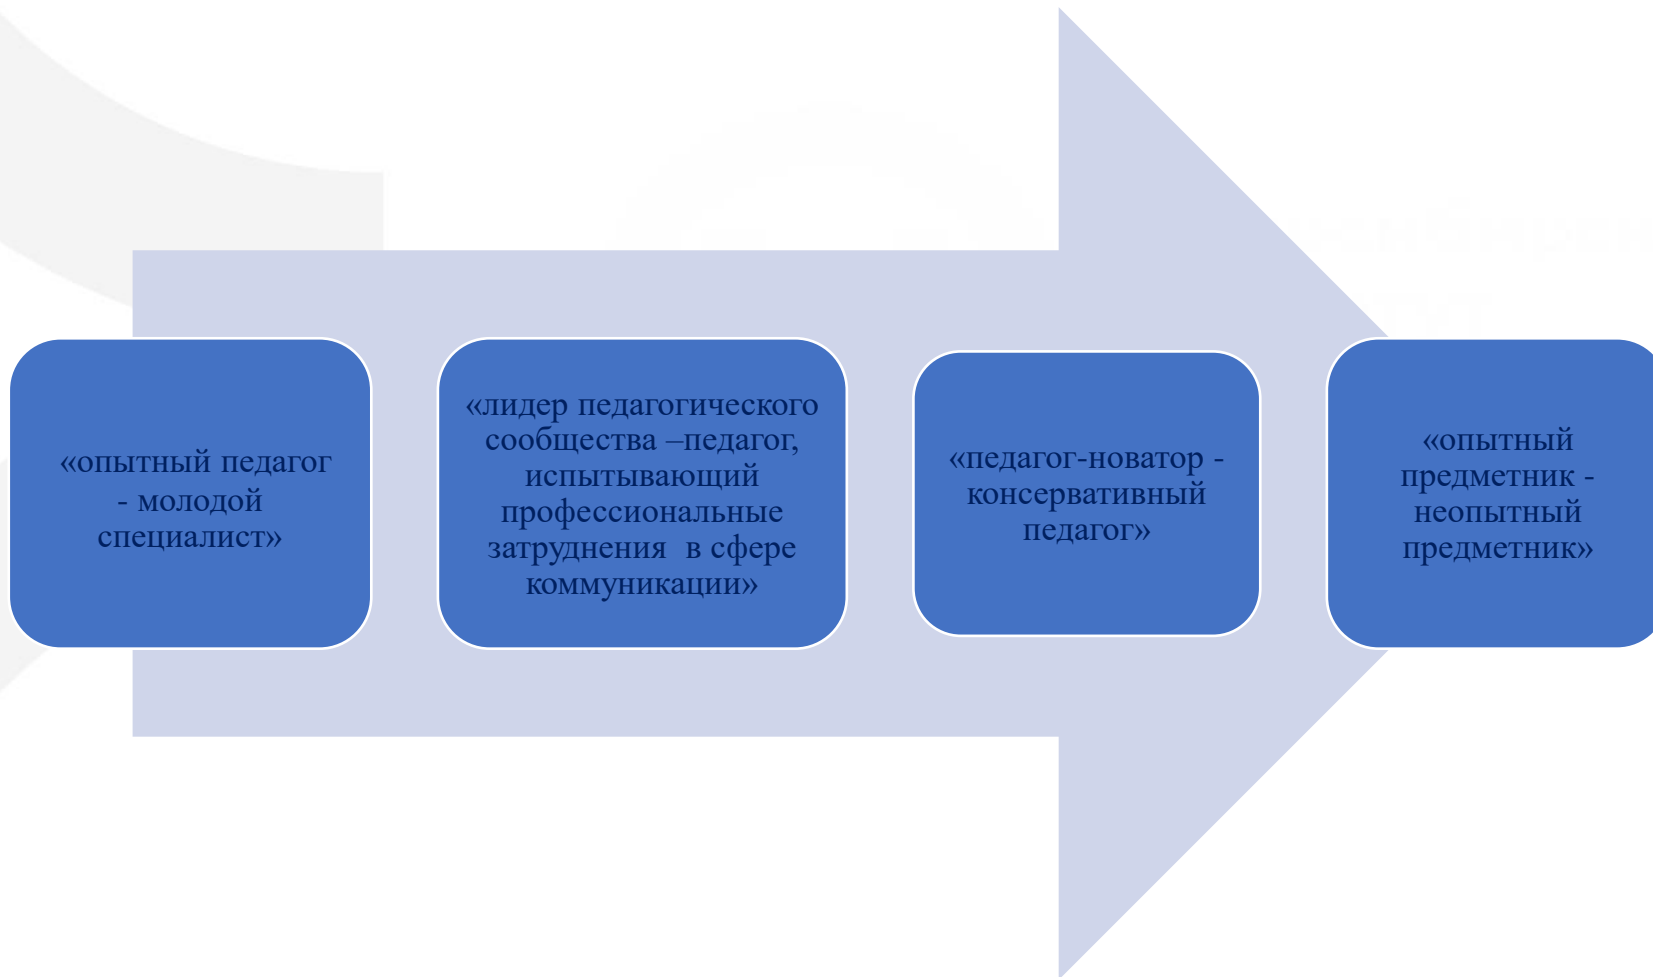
«опытный педагог - молодой специалист»

«лидер педагогического сообщества –педагог, испытывающий профессиональные затруднения в сфере коммуникации»

«педагог-новатор - консервативный педагог»

«опытный предметник - неопытный предметник»